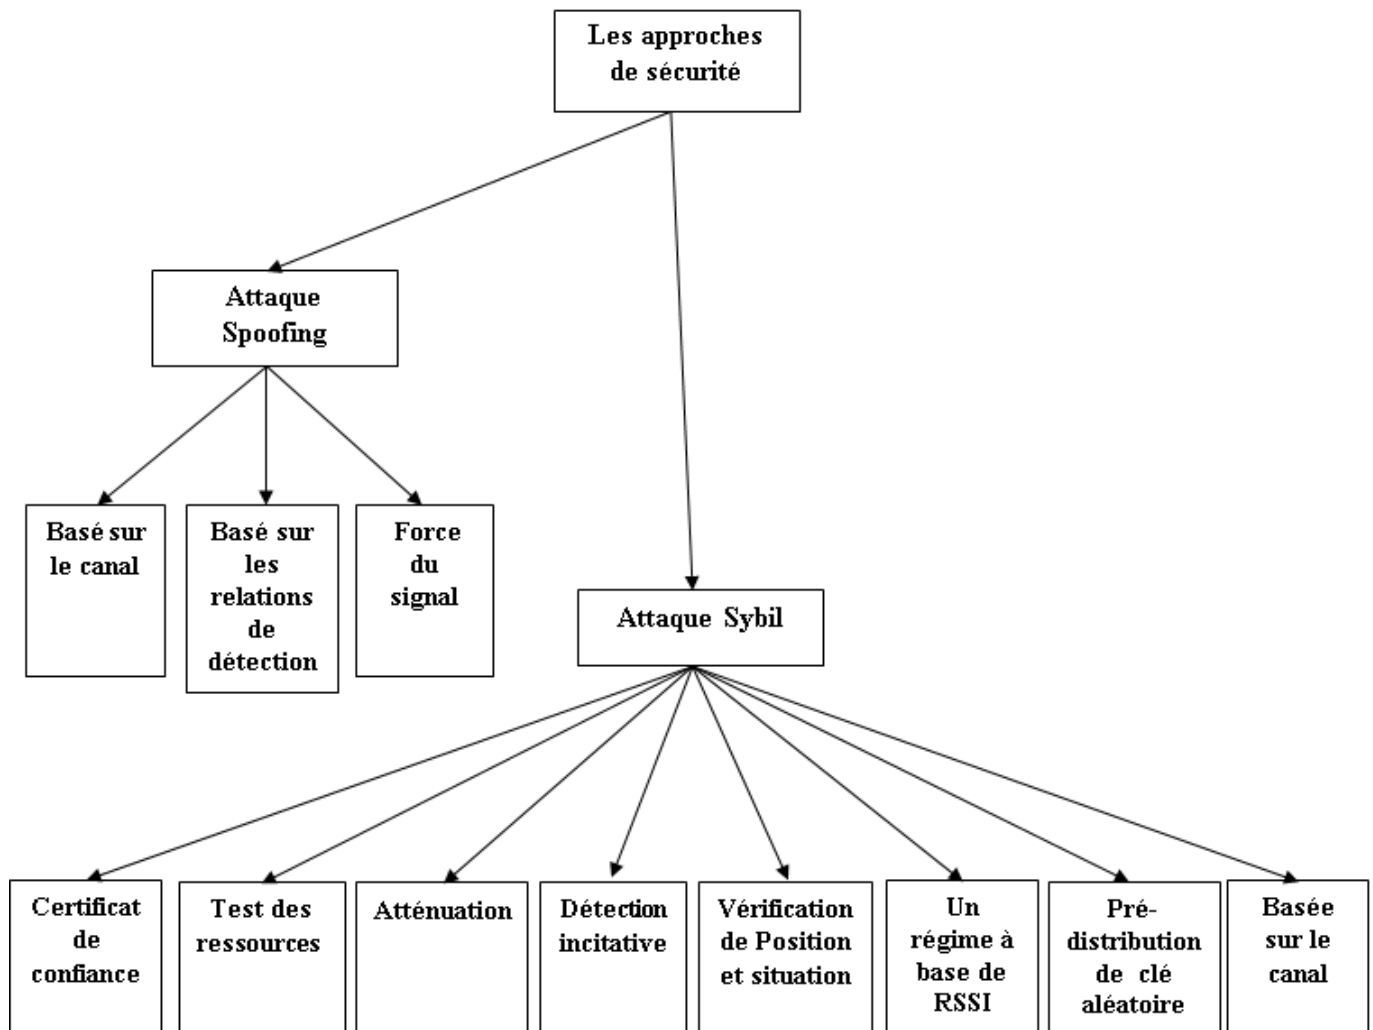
Les approches de sécurité

Attaque Spoofing

Basé sur le canal

Basé sur les relations de détection

Force du signal

Attaque Sybil

Certificat de confiance

Test des ressources

Atténuation

Détection incitative

Vérification de Position et situation

Un régime à base de RSSI

Pré-distribution de clé aléatoire

Basée sur le canal